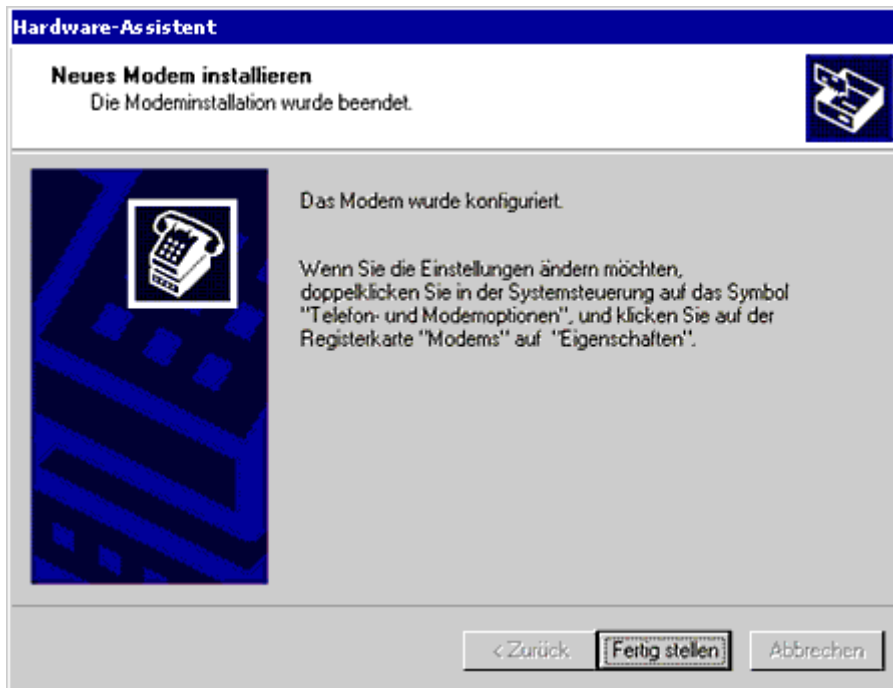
Hardware-Assistent

Neues Modem installieren
Die Modeminstallation wurde beendet.

Das Modem wurde konfiguriert.

Wenn Sie die Einstellungen ändern möchten, doppelklicken Sie in der Systemsteuerung auf das Symbol "Telefon- und Modemoptionen", und klicken Sie auf der Registerkarte "Modems" auf "Eigenschaften".

< Zurück | Fertig stellen | Abbrechen